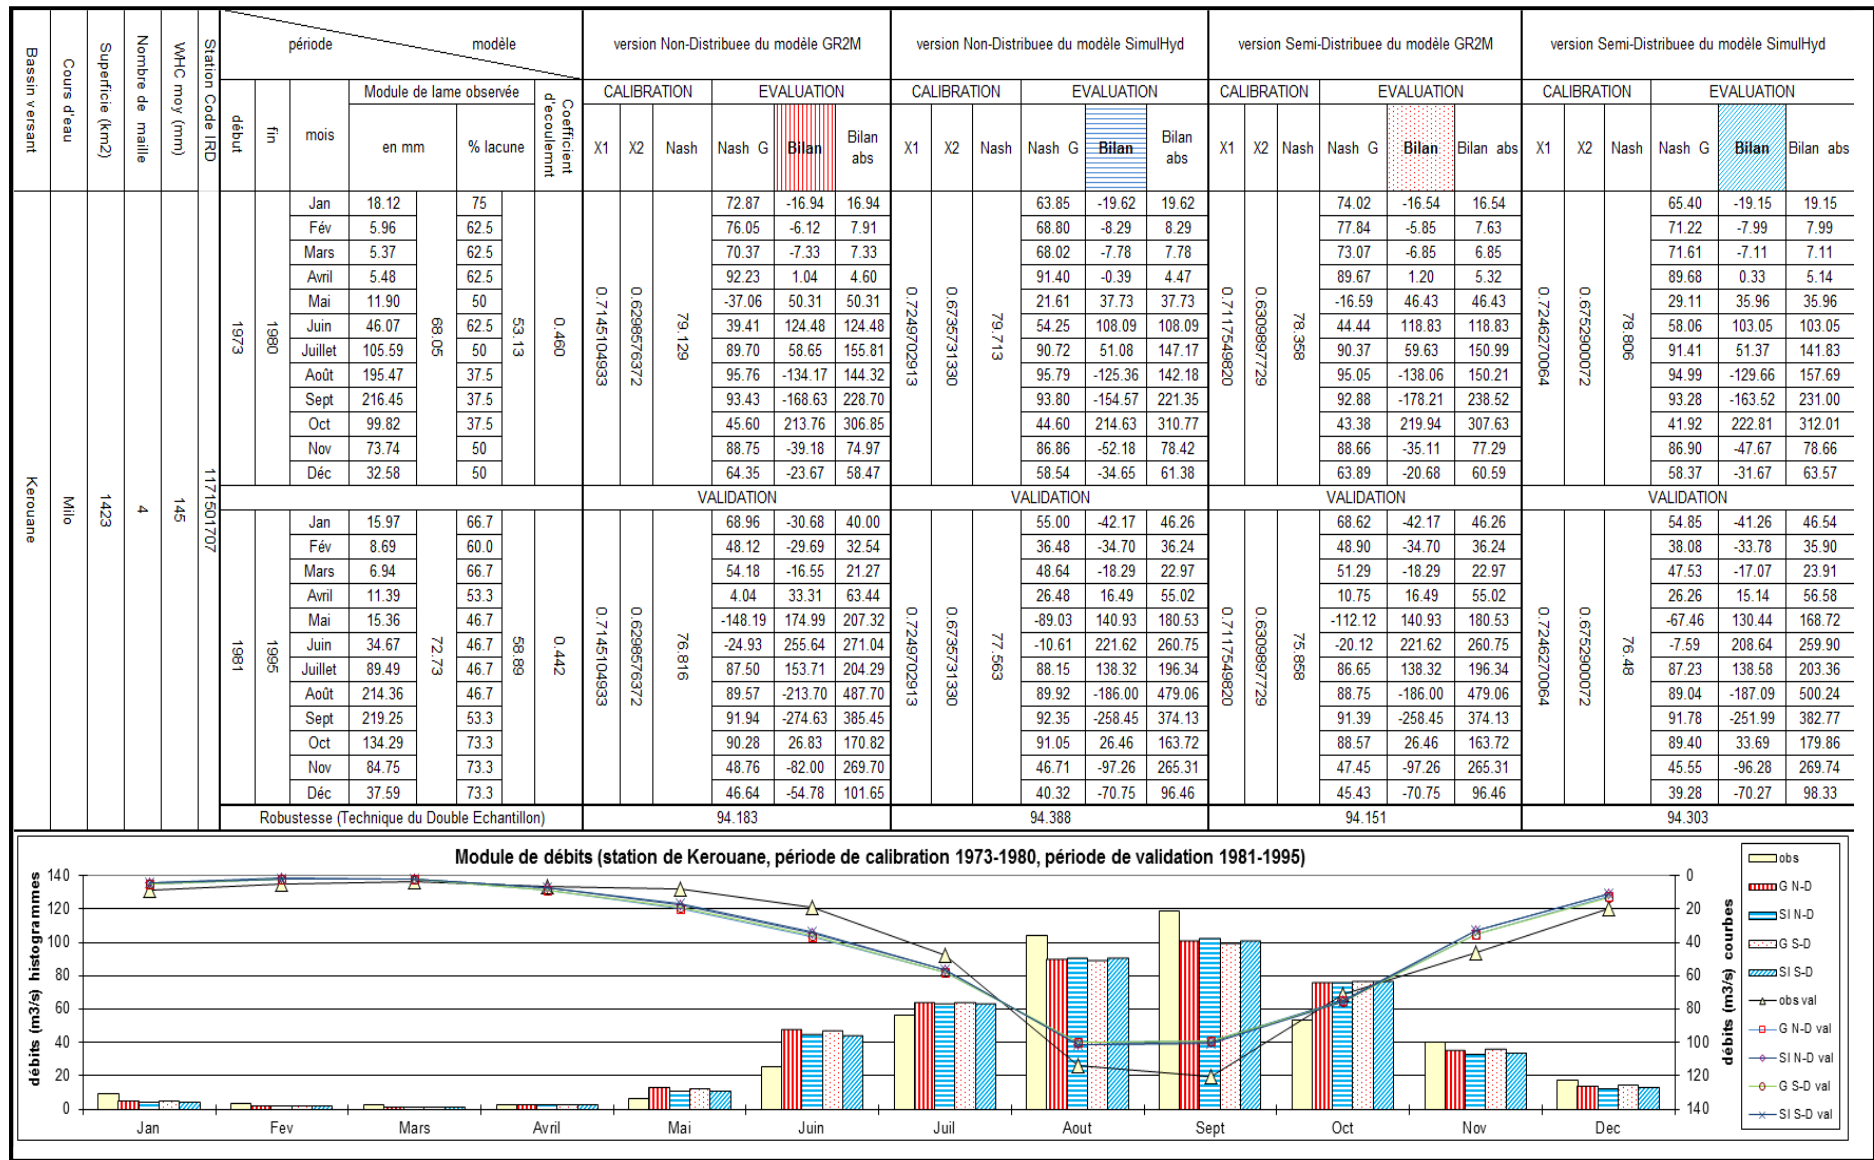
| Bassin versant | Cours d'eau | Superficie (km2) | Nombre de maille | WHC moy (mm) | Station Code IRD | début | fin | mois | Module de lame observée en mm | | % lacune | | Coefficient d'écoulemnt | GR2M N-D X1 | X2 | Nash | Nash G | Bilan | Bilan abs | SimulHyd N-D X1 | X2 | Nash | Nash G | Bilan | Bilan abs | GR2M S-D X1 | X2 | Nash | Nash G | Bilan | Bilan abs | SimulHyd S-D X1 | X2 | Nash | Nash G | Bilan | Bilan abs |
|---|---|---|---|---|---|---|---|---|---|---|---|---|---|---|---|---|---|---|---|---|---|---|---|---|---|---|---|---|---|---|---|---|---|---|---|---|---|
| Kerouane | Milo | 1423 | 4 | 145 | 1171501707 | 1973 | 1980 | Jan | 18.12 | 68.05 | 75 | 53.13 | 0.460 | 0.7145104933 | 0.6298576372 | 79.129 | 72.87 | -16.94 | 16.94 | 0.7249702913 | 0.6735731330 | 79.713 | 63.85 | -19.62 | 19.62 | 0.7117549820 | 0.6309897729 | 78.358 | 74.02 | -16.54 | 16.54 | 0.7246270064 | 0.6752900072 | 78.806 | 65.40 | -19.15 | 19.15 |
| | | | | | | | | Fév | 5.96 | | 62.5 | | | | | | 76.05 | -6.12 | 7.91 | | | | 68.80 | -8.29 | 8.29 | | | | 77.84 | -5.85 | 7.63 | | | | 71.22 | -7.99 | 7.99 |
| | | | | | | | | Mars | 5.37 | | 62.5 | | | | | | 70.37 | -7.33 | 7.33 | | | | 68.02 | -7.78 | 7.78 | | | | 73.07 | -6.85 | 6.85 | | | | 71.61 | -7.11 | 7.11 |
| | | | | | | | | Avril | 5.48 | | 62.5 | | | | | | 92.23 | 1.04 | 4.60 | | | | 91.40 | -0.39 | 4.47 | | | | 89.67 | 1.20 | 5.32 | | | | 89.68 | 0.33 | 5.14 |
| | | | | | | | | Mai | 11.90 | | 50 | | | | | | -37.06 | 50.31 | 50.31 | | | | 21.61 | 37.73 | 37.73 | | | | -16.59 | 46.43 | 46.43 | | | | 29.11 | 35.96 | 35.96 |
| | | | | | | | | Juin | 46.07 | | 62.5 | | | | | | 39.41 | 124.48 | 124.48 | | | | 54.25 | 108.09 | 108.09 | | | | 44.44 | 118.83 | 118.83 | | | | 58.06 | 103.05 | 103.05 |
| | | | | | | | | Juillet | 105.59 | | 50 | | | | | | 89.70 | 58.65 | 155.81 | | | | 90.72 | 51.08 | 147.17 | | | | 90.37 | 59.63 | 150.99 | | | | 91.41 | 51.37 | 141.83 |
| | | | | | | | | Août | 195.47 | | 37.5 | | | | | | 95.76 | -134.17 | 144.32 | | | | 95.79 | -125.36 | 142.18 | | | | 95.05 | -138.06 | 150.21 | | | | 94.99 | -129.66 | 157.69 |
| | | | | | | | | Sept | 216.45 | | 37.5 | | | | | | 93.43 | -168.63 | 228.70 | | | | 93.80 | -154.57 | 221.35 | | | | 92.88 | -178.21 | 238.52 | | | | 93.28 | -163.52 | 231.00 |
| | | | | | | | | Oct | 99.82 | | 37.5 | | | | | | 45.60 | 213.76 | 306.85 | | | | 44.60 | 214.63 | 310.77 | | | | 43.38 | 219.94 | 307.63 | | | | 41.92 | 222.81 | 312.01 |
| | | | | | | | | Nov | 73.74 | | 50 | | | | | | 88.75 | -39.18 | 74.97 | | | | 86.86 | -52.18 | 78.42 | | | | 88.66 | -35.11 | 77.29 | | | | 86.90 | -47.67 | 78.66 |
| | | | | | | | | Déc | 32.58 | | 50 | | | | | | 64.35 | -23.67 | 58.47 | | | | 58.54 | -34.65 | 61.38 | | | | 63.89 | -20.68 | 60.59 | | | | 58.37 | -31.67 | 63.57 |
| | | | | | | | | | | | | | | VALIDATION | | | | | | VALIDATION | | | | | | VALIDATION | | | | | | VALIDATION | | | | | |
| | | | | | | 1981 | 1995 | Jan | 15.97 | 72.73 | 66.7 | 58.89 | 0.442 | 0.7145104933 | 0.6298576372 | 76.816 | 68.96 | -30.68 | 40.00 | 0.7249702913 | 0.6735731330 | 77.563 | 55.00 | -42.17 | 46.26 | 0.7117549820 | 0.6309897729 | 75.858 | 68.62 | -42.17 | 46.26 | 0.7246270064 | 0.6752900072 | 76.48 | 54.85 | -41.26 | 46.54 |
| | | | | | | | | Fév | 8.69 | | 60.0 | | | | | | 48.12 | -29.69 | 32.54 | | | | 36.48 | -34.70 | 36.24 | | | | 48.90 | -34.70 | 36.24 | | | | 38.08 | -33.78 | 35.90 |
| | | | | | | | | Mars | 6.94 | | 66.7 | | | | | | 54.18 | -16.55 | 21.27 | | | | 48.64 | -18.29 | 22.97 | | | | 51.29 | -18.29 | 22.97 | | | | 47.53 | -17.07 | 23.91 |
| | | | | | | | | Avril | 11.39 | | 53.3 | | | | | | 4.04 | 33.31 | 63.44 | | | | 26.48 | 16.49 | 55.02 | | | | 10.75 | 16.49 | 55.02 | | | | 26.26 | 15.14 | 56.58 |
| | | | | | | | | Mai | 15.36 | | 46.7 | | | | | | -148.19 | 174.99 | 207.32 | | | | -89.03 | 140.93 | 180.53 | | | | -112.12 | 140.93 | 180.53 | | | | -67.46 | 130.44 | 168.72 |
| | | | | | | | | Juin | 34.67 | | 46.7 | | | | | | -24.93 | 255.64 | 271.04 | | | | -10.61 | 221.62 | 260.75 | | | | -20.12 | 221.62 | 260.75 | | | | -7.59 | 208.64 | 259.90 |
| | | | | | | | | Juillet | 89.49 | | 46.7 | | | | | | 87.50 | 153.71 | 204.29 | | | | 88.15 | 138.32 | 196.34 | | | | 86.65 | 138.32 | 196.34 | | | | 87.23 | 138.58 | 203.36 |
| | | | | | | | | Août | 214.36 | | 46.7 | | | | | | 89.57 | -213.70 | 487.70 | | | | 89.92 | -186.00 | 479.06 | | | | 88.75 | -186.00 | 479.06 | | | | 89.04 | -187.09 | 500.24 |
| | | | | | | | | Sept | 219.25 | | 53.3 | | | | | | 91.94 | -274.63 | 385.45 | | | | 92.35 | -258.45 | 374.13 | | | | 91.39 | -258.45 | 374.13 | | | | 91.78 | -251.99 | 382.77 |
| | | | | | | | | Oct | 134.29 | | 73.3 | | | | | | 90.28 | 26.83 | 170.82 | | | | 91.05 | 26.46 | 163.72 | | | | 88.57 | 26.46 | 163.72 | | | | 89.40 | 33.69 | 179.86 |
| | | | | | | | | Nov | 84.75 | | 73.3 | | | | | | 48.76 | -82.00 | 269.70 | | | | 46.71 | -97.26 | 265.31 | | | | 47.45 | -97.26 | 265.31 | | | | 45.55 | -96.28 | 269.74 |
| | | | | | | | | Déc | 37.59 | | 73.3 | | | | | | 46.64 | -54.78 | 101.65 | | | | 40.32 | -70.75 | 96.46 | | | | 45.43 | -70.75 | 96.46 | | | | 39.28 | -70.27 | 98.33 |
| Robustesse (Technique du Double Echantillon) | | | | | | | | | | | | | | 94.183 | | | | | | 94.388 | | | | | | 94.151 | | | | | | 94.303 | | | | | |

période / modèle
version Non-Distribuee du modèle GR2M — version Non-Distribuee du modèle SimulHyd — version Semi-Distribuee du modèle GR2M — version Semi-Distribuee du modèle SimulHyd
CALIBRATION — EVALUATION

Module de débits (station de Kerouane, période de calibration 1973-1980, période de validation 1981-1995)

débits (m3/s) histogrammes
140 120 100 80 60 40 20 0
débits (m3/s) courbes
0 20 40 60 80 100 120 140
Jan Fev Mars Avril Mai Juin Juil Aout Sept Oct Nov Dec

obs
G N-D
SI N-D
G S-D
SI S-D
obs val
G N-D val
SI N-D val
G S-D val
SI S-D val